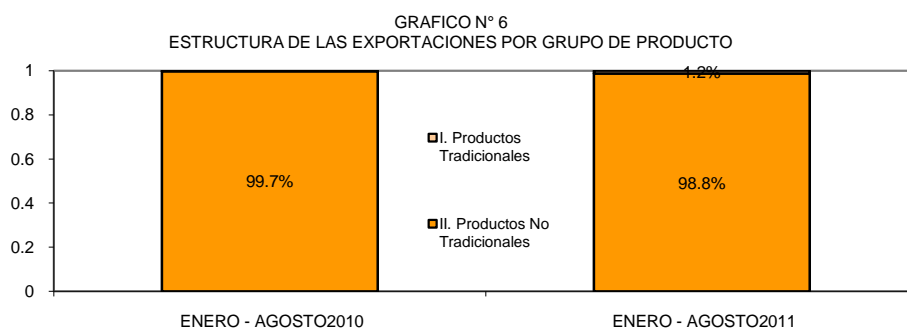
GRAFICO N° 6
ESTRUCTURA DE LAS EXPORTACIONES POR GRUPO DE PRODUCTO

1
0.8
0.6
0.4
0.2
0

99.7%

I. Productos Tradicionales

II. Productos No Tradicionales

1.2%

98.8%

ENERO - AGOSTO2010

ENERO - AGOSTO2011